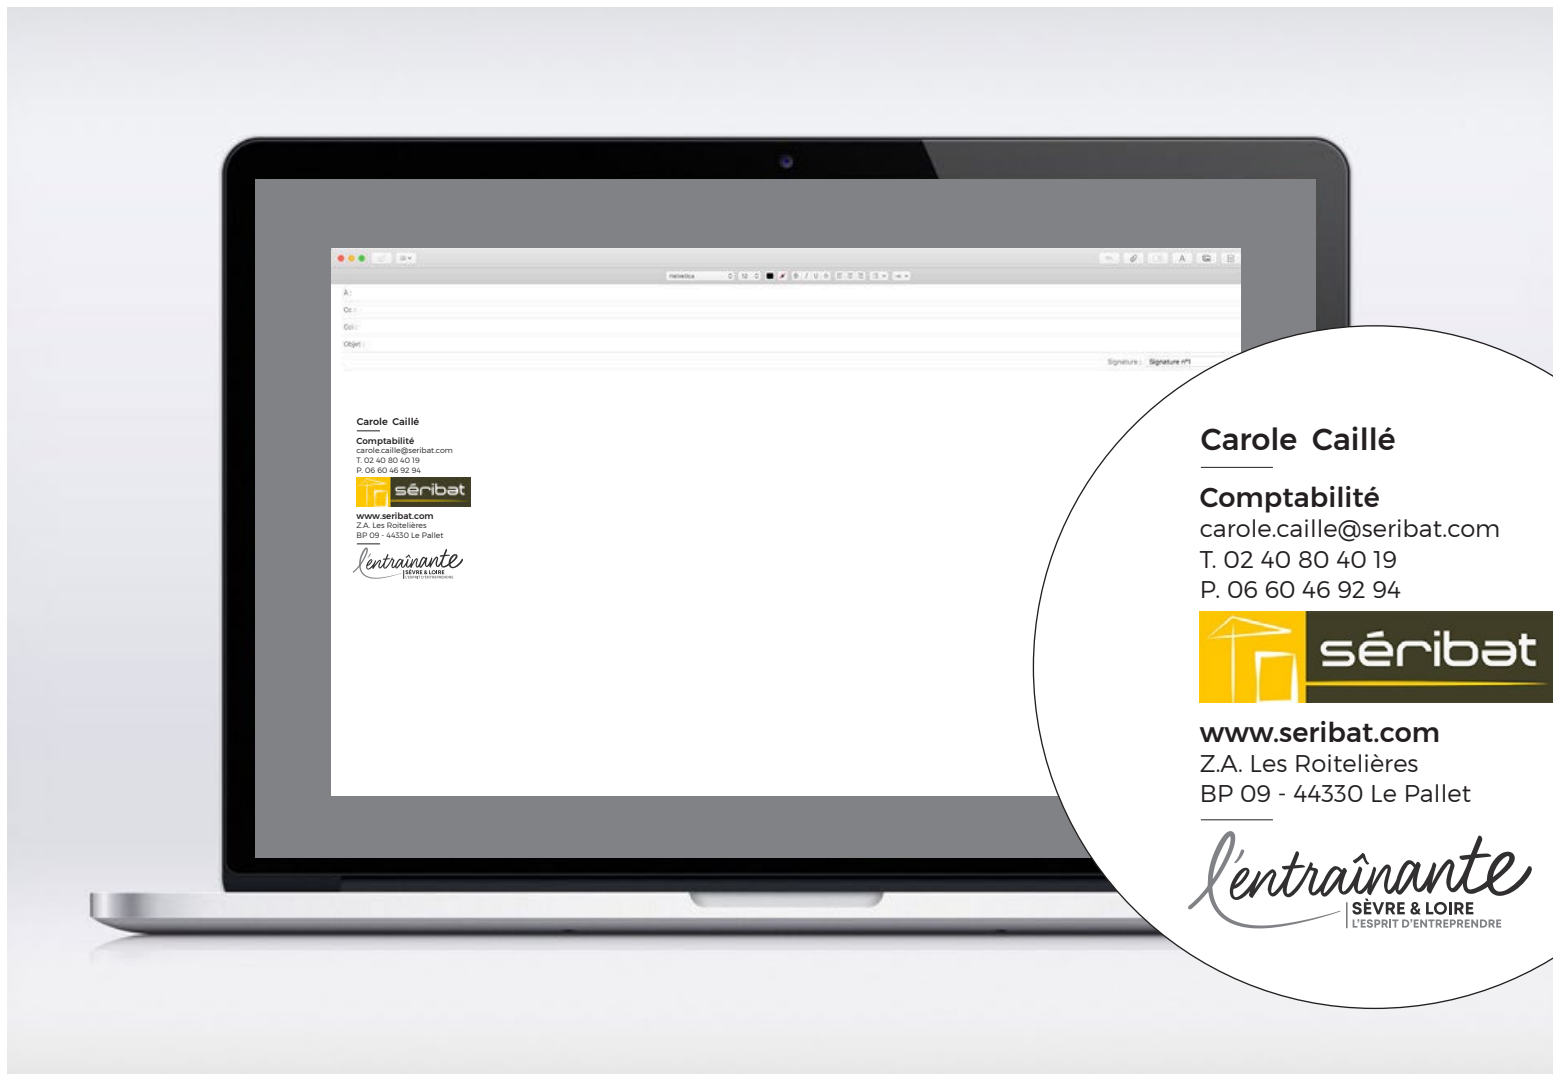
Helvetica 12

À :

Cc :

Cci :

Objet :

Signature : Signature n°1

Carole Caillé

Comptabilité
carole.caille@seribat.com
T. 02 40 80 40 19
P. 06 60 46 92 94

séribat

www.seribat.com
Z.A. Les Roitelières
BP 09 - 44330 Le Pallet

l'entraînante
SÈVRE & LOIRE
L'ESPRIT D'ENTREPRENDRE

Carole Caillé

Comptabilité
carole.caille@seribat.com
T. 02 40 80 40 19
P. 06 60 46 92 94

séribat

www.seribat.com
Z.A. Les Roitelières
BP 09 - 44330 Le Pallet

l'entraînante
SÈVRE & LOIRE
L'ESPRIT D'ENTREPRENDRE